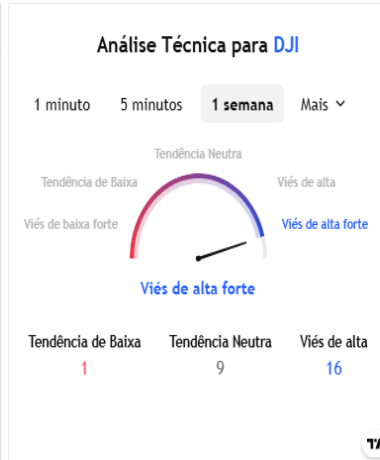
Análise Técnica para DJI

1 minuto 5 minutos 1 semana Mais

Tendência Neutra
Tendência de Baixa
Viés de alta
Viés de baixa forte
Viés de alta forte

Viés de alta forte

| Tendência de Baixa | Tendência Neutra | Viés de alta |
|---|---|---|
| 1 | 9 | 16 |

TV